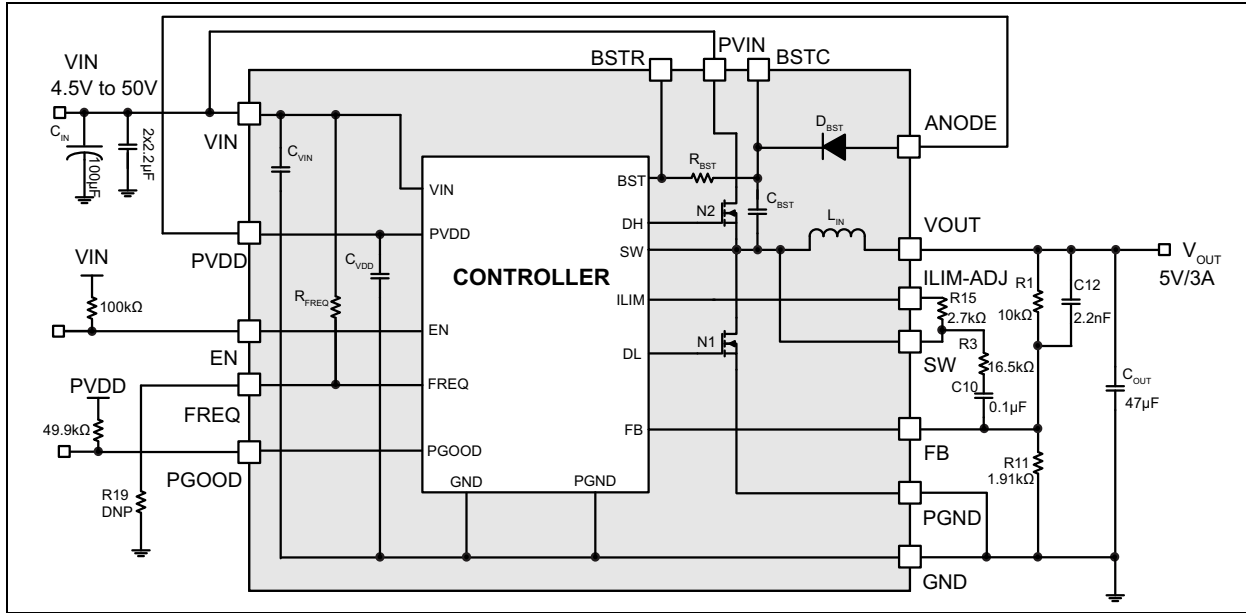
VIN
4.5V to 50V
$C_{IN}$
100µF
2x2.2µF
VIN
$C_{VIN}$
BSTR
PVIN
BSTC
$D_{BST}$
ANODE
VIN
BST
$R_{BST}$
$C_{BST}$
DH
N2
$L_{IN}$
VOUT
PVDD
PVDD
SW
$V_{OUT}$
5V/3A
VIN
$C_{VDD}$
CONTROLLER
ILIM-ADJ
R1
C12
100kΩ
$R_{FREQ}$
ILIM
R15
2.7kΩ
10kΩ
2.2nF
EN
EN
DL
N1
SW
R3
16.5kΩ
EN
FREQ
C10
$C_{OUT}$
PVDD
0.1µF
47µF
49.9kΩ
FREQ
FB
FB
PGOOD
PGOOD
R11
1.91kΩ
R19
DNP
GND
PGND
PGND
GND